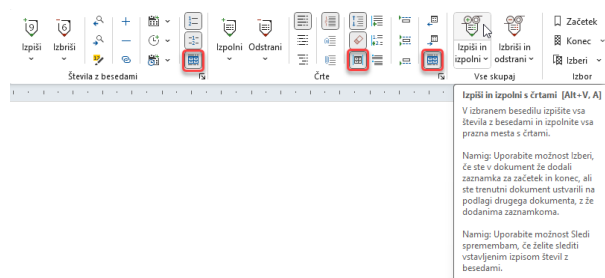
Izpiši
Izbriši
Števila z besedami
Izpolni
Odstrani
Črte
Izpiši in izpolni
Izbriši in odstrani
Vse skupaj
Začetek
Konec
Izberi
Izbor

Izpiši in izpolni s črtami [Alt+V, A]

V izbranem besedilu izpišite vsa števila z besedami in izpolnite vsa prazna mesta s črtami.

Namig: Uporabite možnost Izberi, če ste v dokument že dodali zaznamka za začetek in konec, ali ste trenutni dokument ustvarili na podlagi drugega dokumenta, z že dodanima zaznamkoma.

Namig: Uporabite možnost Sledi spremembam, če želite slediti vstavljenim izpisom števil z besedami.